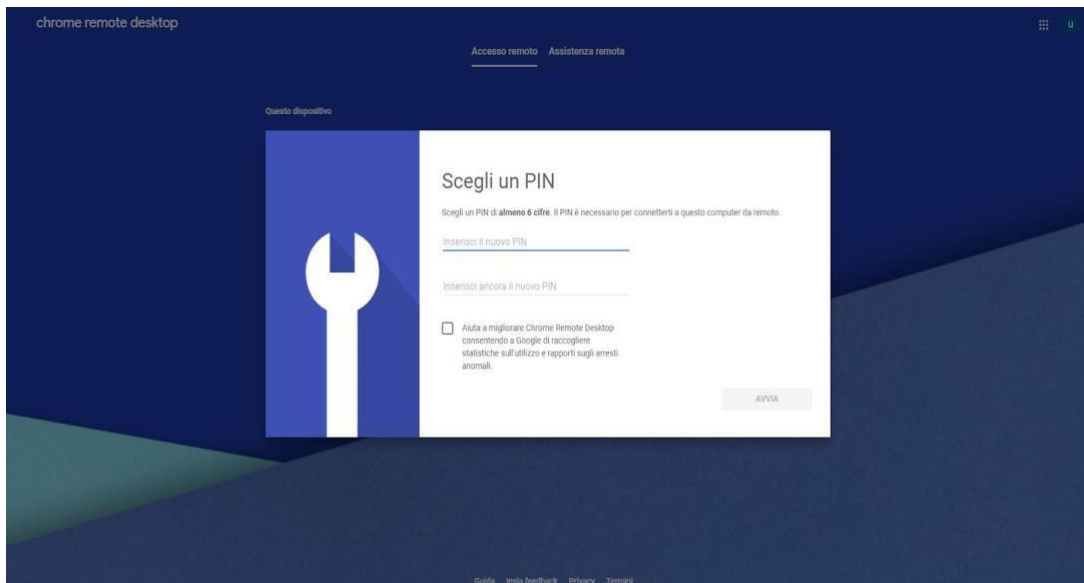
chrome remote desktop

u

Accesso remoto Assistenza remota

Questo dispositivo

Scegli un PIN

Scegli un PIN di **almeno 6 cifre**. Il PIN è necessario per connetterti a questo computer da remoto.

Inserisci il nuovo PIN

Inserisci ancora il nuovo PIN

Aiuta a migliorare Chrome Remote Desktop consentendo a Google di raccogliere statistiche sull'utilizzo e rapporti sugli arresti anomali.

AVVIA

Guida Invia feedback Privacy Termini